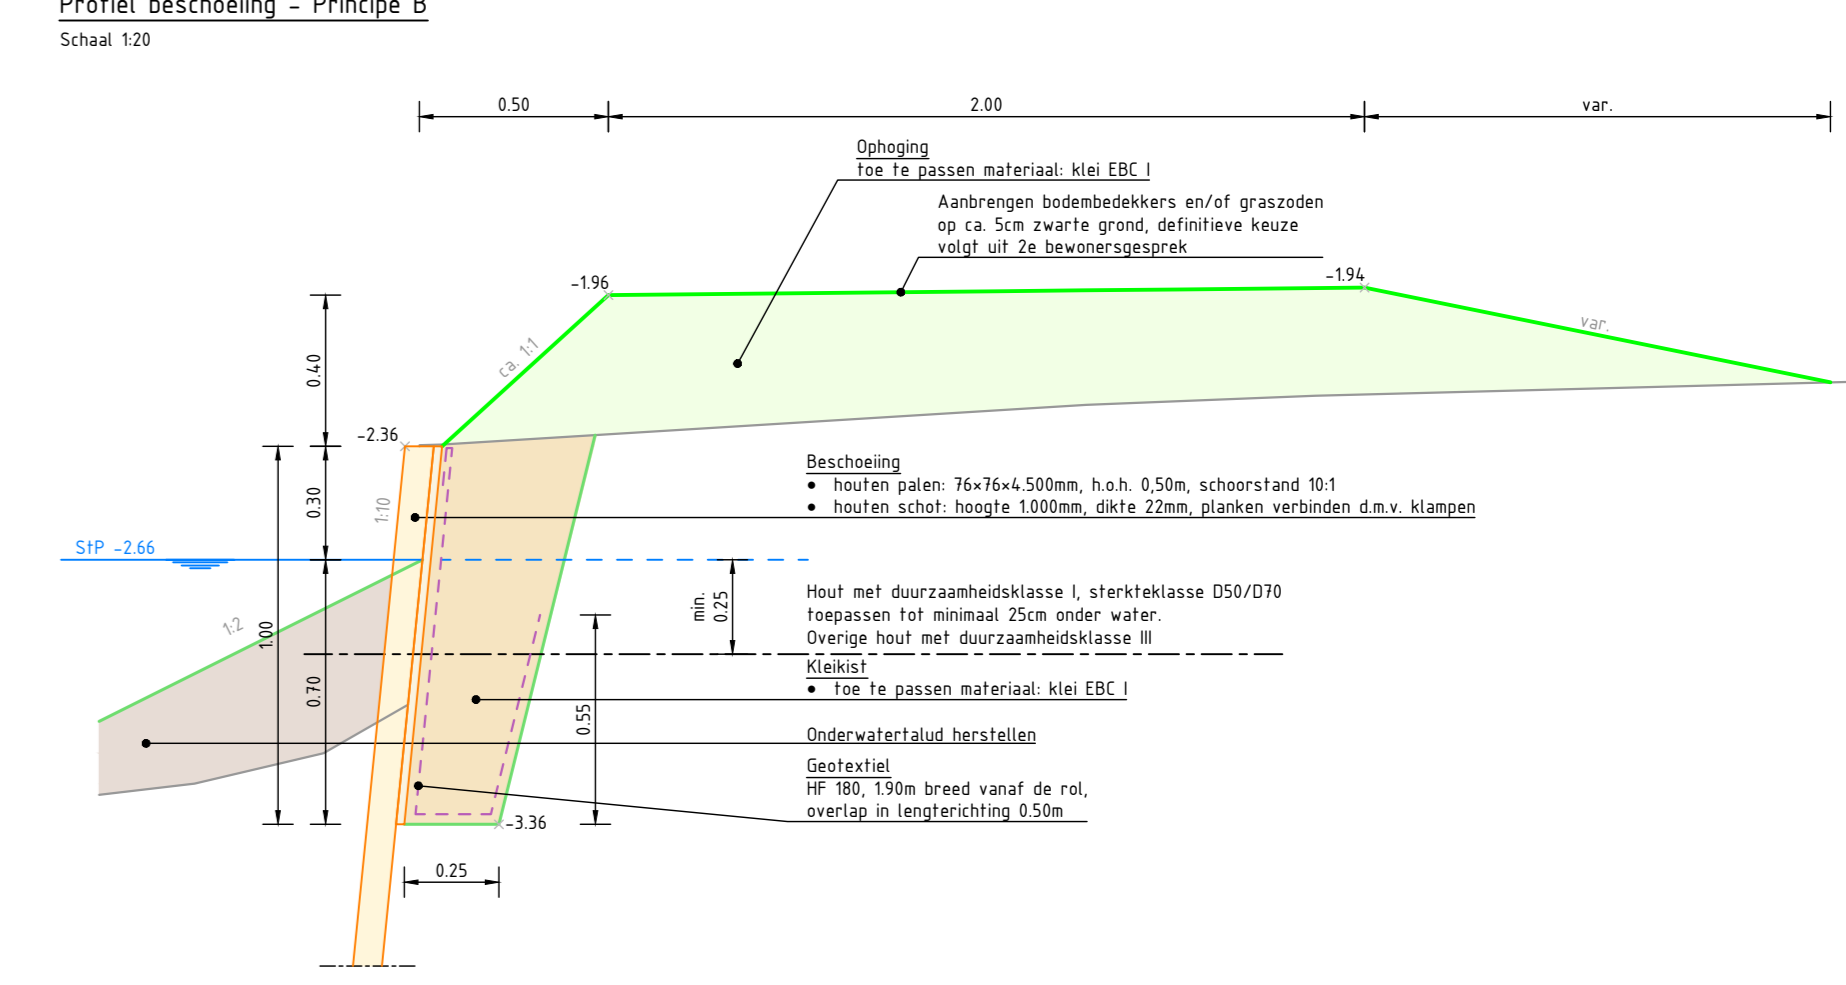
Profiel beschoeiing – Principe B
Schaal 1:20

0.50
2.00
var.

Ophoging
toe te passen materiaal: klei EBC I

Aanbrengen bodembedekkers en/of graszoden op ca. 5cm zwarte grond, definitieve keuze volgt uit 2e bewonersgesprek

-1.96
-1.94
var.
ca. 1:1
0.40
-2.36
0.30
1:10

Beschoeiing
• houten palen: 76×76×4.500mm, h.o.h. 0,50m, schoorstand 10:1
• houten schot: hoogte 1.000mm, dikte 22mm, planken verbinden d.m.v. klampen

StP -2.66
min. 0.25

Hout met duurzaamheidsklasse I, sterkteklasse D50/D70 toepassen tot minimaal 25cm onder water.
Overige hout met duurzaamheidsklasse III

1:2
1.00
0.70
0.55

Kleikist
• toe te passen materiaal: klei EBC I

Onderwatertalud herstellen

Geotextiel
HF 180, 1.90m breed vanaf de rol, overlap in lengterichting 0.50m

-3.36
0.25